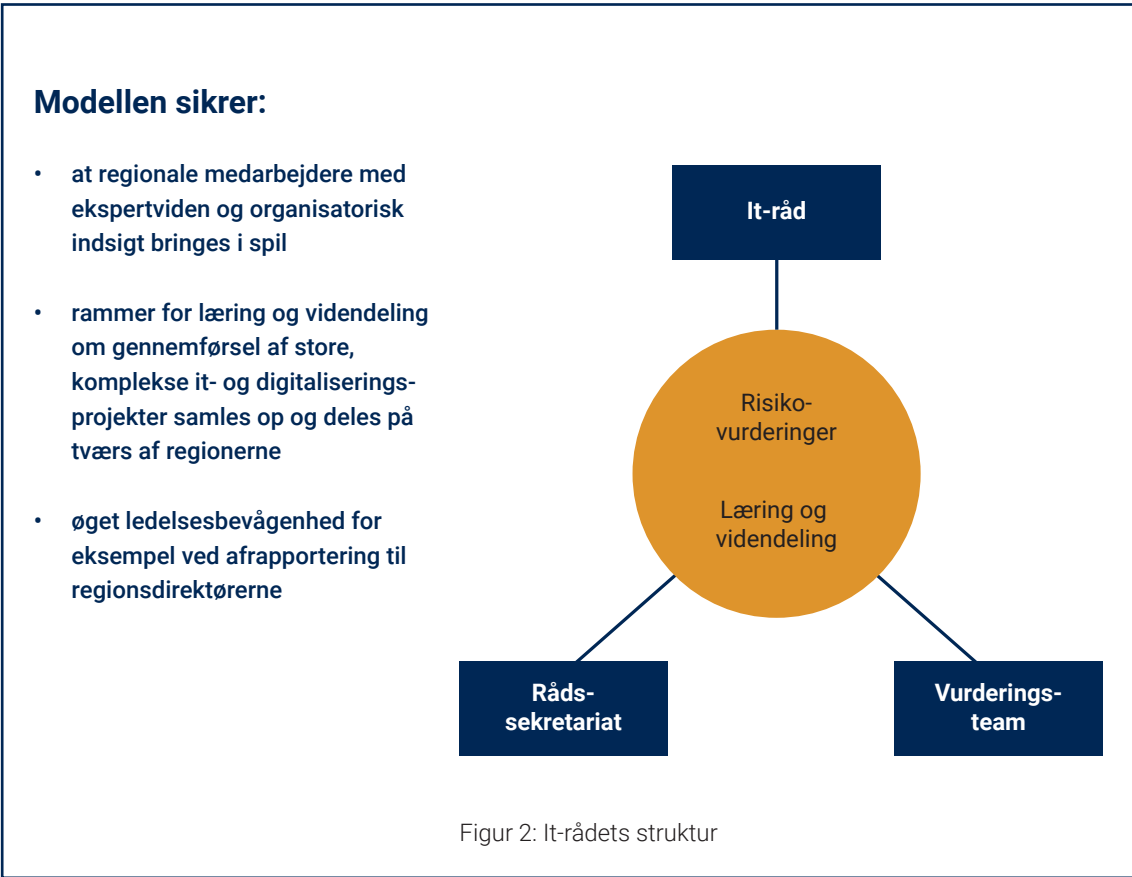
Modellen sikrer:

- at regionale medarbejdere med ekspertviden og organisatorisk indsigt bringes i spil

- rammer for læring og videndeling om gennemførsel af store, komplekse it- og digitaliseringsprojekter samles op og deles på tværs af regionerne

- øget ledelsesbevågenhed for eksempel ved afrapportering til regionsdirektørerne

It-råd

Risikovurderinger

Læring og videndeling

Rådssekretariat

Vurderingsteam

Figur 2: It-rådets struktur